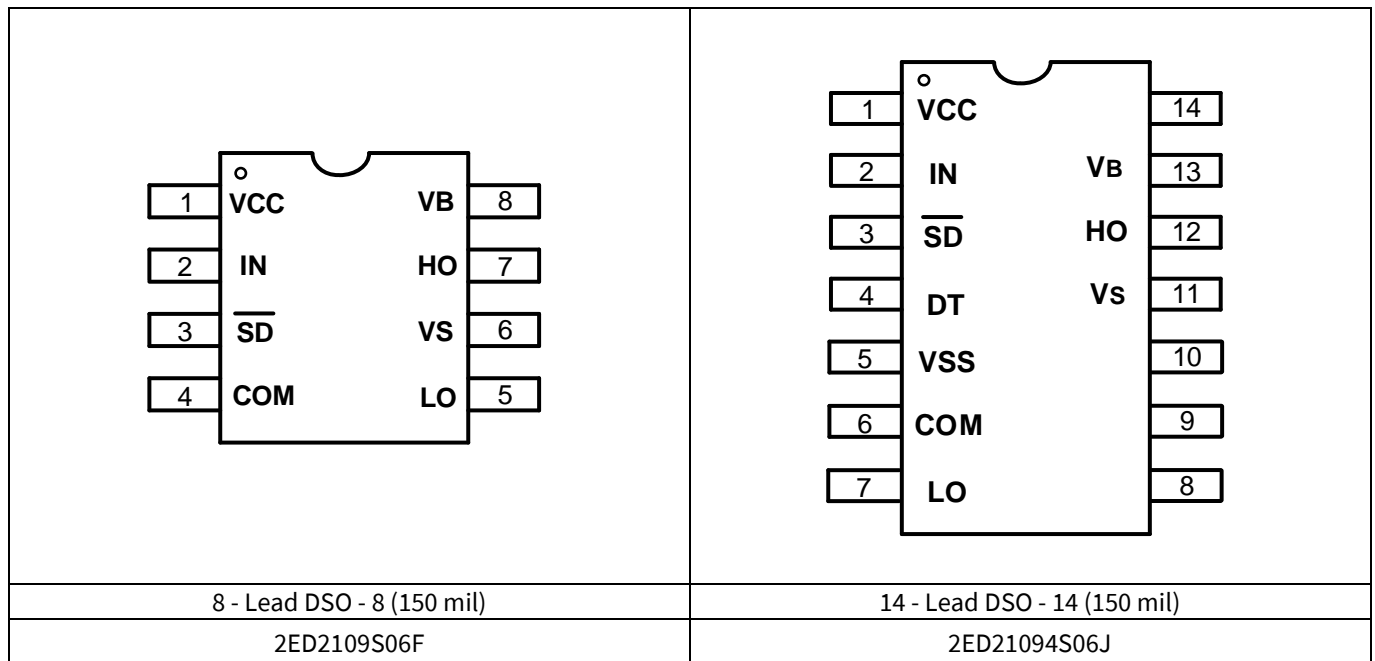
| 1 VCC<br>2 IN<br>3 $\overline{SD}$<br>4 COM<br>VB 8<br>HO 7<br>VS 6<br>LO 5 | 1 VCC<br>2 IN<br>3 $\overline{SD}$<br>4 DT<br>5 VSS<br>6 COM<br>7 LO<br>14<br>VB 13<br>HO 12<br>VS 11<br>10<br>9<br>8 |
|---|---|
| 8 - Lead DSO - 8 (150 mil) | 14 - Lead DSO - 14 (150 mil) |
| 2ED2109S06F | 2ED21094S06J |